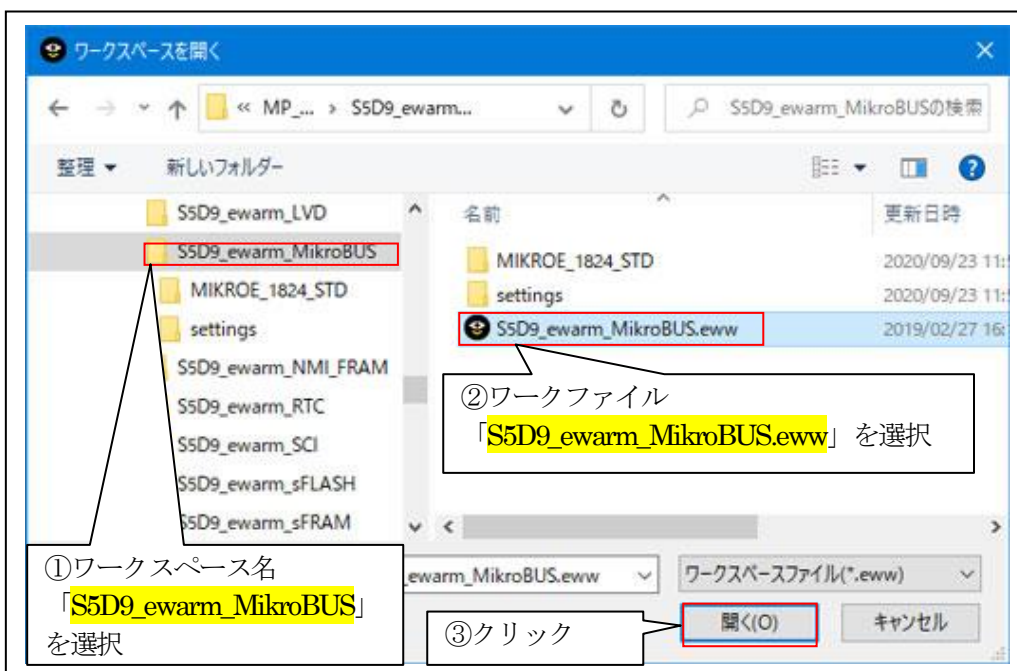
ワークスペースを開く

« MP_... › S5D9_ewarm...

S5D9_ewarm_MikroBUSの検索

整理 ▾ 新しいフォルダー

S5D9_ewarm_LVD
S5D9_ewarm_MikroBUS
MIKROE_1824_STD
settings
S5D9_ewarm_NMI_FRAM
S5D9_ewarm_RTC
S5D9_ewarm_SCI
S5D9_ewarm_sFLASH
S5D9_ewarm_sFRAM

| 名前 | 更新日時 |
|---|---|
| MIKROE_1824_STD | 2020/09/23 11:5 |
| settings | 2020/09/23 11:5 |
| S5D9_ewarm_MikroBUS.eww | 2019/02/27 16: |

②ワークファイル「S5D9_ewarm_MikroBUS.eww」を選択

①ワークスペース名「S5D9_ewarm_MikroBUS」を選択

ewarm_MikroBUS.eww

ワークスペースファイル(*.eww)

③クリック

開く(O)

キャンセル